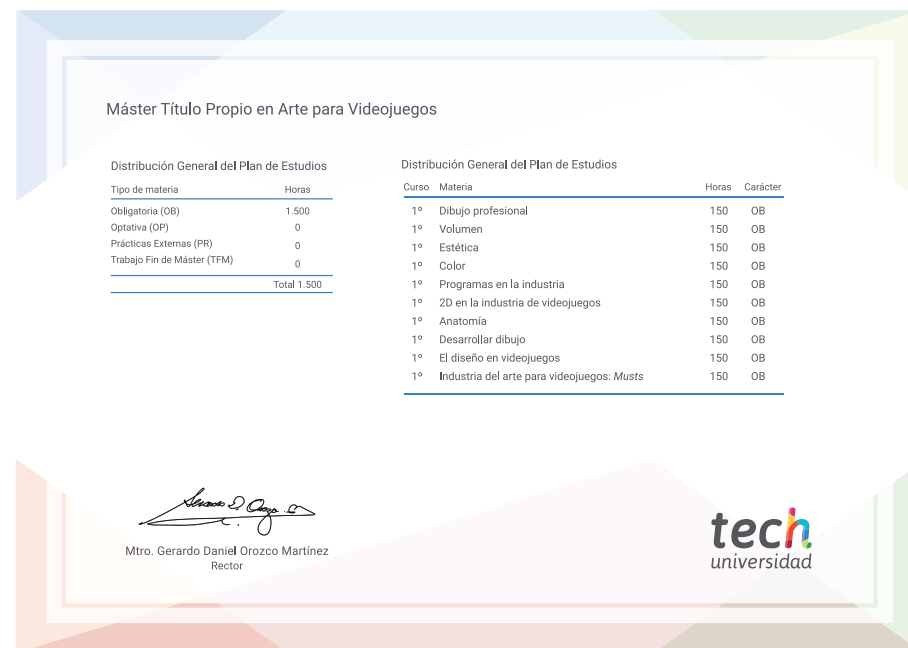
Máster Título Propio en Arte para Videojuegos

Distribución General del Plan de Estudios

| Tipo de materia | Horas |
|---|---|
| Obligatoria (OB) | 1.500 |
| Optativa (OP) | 0 |
| Prácticas Externas (PR) | 0 |
| Trabajo Fin de Máster (TFM) | 0 |
| | Total 1.500 |

Distribución General del Plan de Estudios

| Curso | Materia | Horas | Carácter |
|---|---|---|---|
| 1º | Dibujo profesional | 150 | OB |
| 1º | Volumen | 150 | OB |
| 1º | Estética | 150 | OB |
| 1º | Color | 150 | OB |
| 1º | Programas en la industria | 150 | OB |
| 1º | 2D en la industria de videojuegos | 150 | OB |
| 1º | Anatomía | 150 | OB |
| 1º | Desarrollar dibujo | 150 | OB |
| 1º | El diseño en videojuegos | 150 | OB |
| 1º | Industria del arte para videojuegos: *Musts* | 150 | OB |

Mtro. Gerardo Daniel Orozco Martínez
Rector

tech
universidad